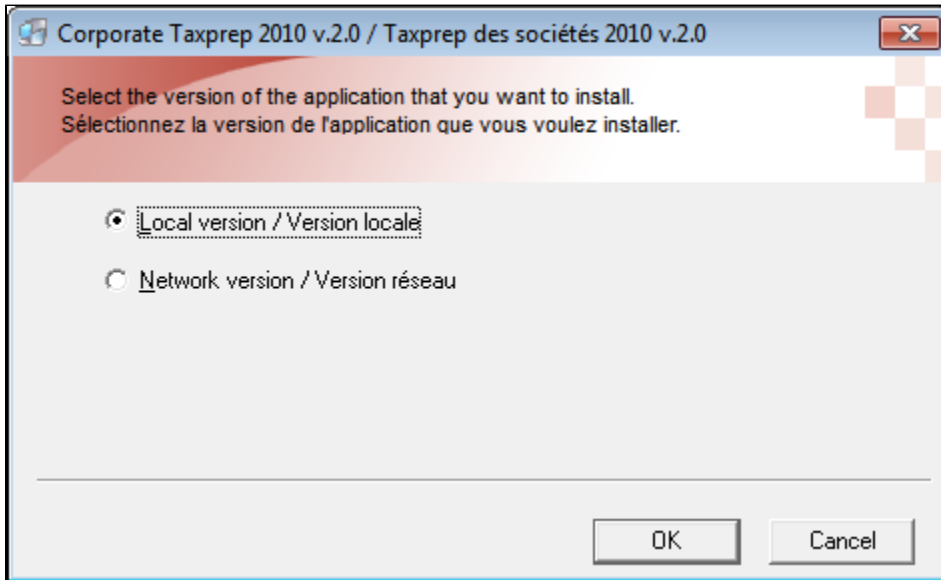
Corporate Taxprep 2010 v.2.0 / Taxprep des sociétés 2010 v.2.0

Select the version of the application that you want to install.
Sélectionnez la version de l'application que vous voulez installer.

Local version / Version locale

Network version / Version réseau

OK

Cancel